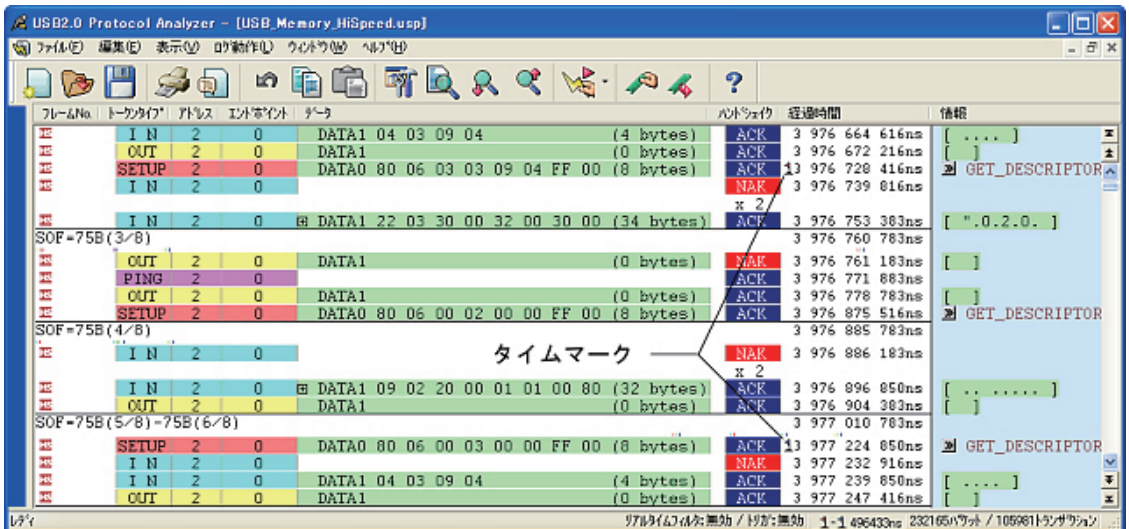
USB2.0 Protocol Analyzer - [USB_Memory_HiSpeed.usp]

ファイル(F) 編集(E) 表示(V) ログ動作(L) ウィンドウ(W) ヘルプ(H)

| フレームNo. | トークンタイプ | アドレス | エンドポイント | データ | | ハンドシェイク | 経過時間 | 情報 |
|---|---|---|---|---|---|---|---|---|
| | IN | 2 | 0 | DATA1 04 03 09 04 | (4 bytes) | ACK | 3 976 664 616ns | [ .... ] |
| | OUT | 2 | 0 | DATA1 | (0 bytes) | ACK | 3 976 672 216ns | [ ] |
| | SETUP | 2 | 0 | DATA0 80 06 03 03 09 04 FF 00 | (8 bytes) | ACK | 3 976 728 416ns | GET_DESCRIPTOR |
| | IN | 2 | 0 | | | NAK x 2 | 3 976 739 816ns | |
| | IN | 2 | 0 | DATA1 22 03 30 00 32 00 30 00 | (34 bytes) | ACK | 3 976 753 383ns | [ ".0.2.0. ] |
| SOF=75B(3/8) | | | | | | | 3 976 760 783ns | |
| | OUT | 2 | 0 | DATA1 | (0 bytes) | NAK | 3 976 761 183ns | [ ] |
| | PING | 2 | 0 | | | ACK | 3 976 771 883ns | |
| | OUT | 2 | 0 | DATA1 | (0 bytes) | ACK | 3 976 778 783ns | [ ] |
| | SETUP | 2 | 0 | DATA0 80 06 00 02 00 00 FF 00 | (8 bytes) | ACK | 3 976 875 516ns | GET_DESCRIPTOR |
| SOF=75B(4/8) | | | | | | | 3 976 885 783ns | |
| | IN | 2 | 0 | | | NAK x 2 | 3 976 886 183ns | |
| | IN | 2 | 0 | DATA1 09 02 20 00 01 01 00 80 | (32 bytes) | ACK | 3 976 896 850ns | [ .. ..... ] |
| | OUT | 2 | 0 | DATA1 | (0 bytes) | ACK | 3 976 904 383ns | [ ] |
| SOF=75B(5/8)-75B(6/8) | | | | | | | 3 977 010 783ns | |
| | SETUP | 2 | 0 | DATA0 80 06 00 03 00 00 FF 00 | (8 bytes) | ACK | 3 977 224 850ns | GET_DESCRIPTOR |
| | IN | 2 | 0 | | | NAK | 3 977 232 916ns | |
| | IN | 2 | 0 | DATA1 04 03 09 04 | (4 bytes) | ACK | 3 977 239 850ns | [ .... ] |
| | OUT | 2 | 0 | DATA1 | (0 bytes) | ACK | 3 977 247 416ns | [ ] |

タイムマーク

レディ    リアルタイムフィルタ:無効 / トリガ:無効   1-1 496433ns  232165パケット / 105981トランザクション